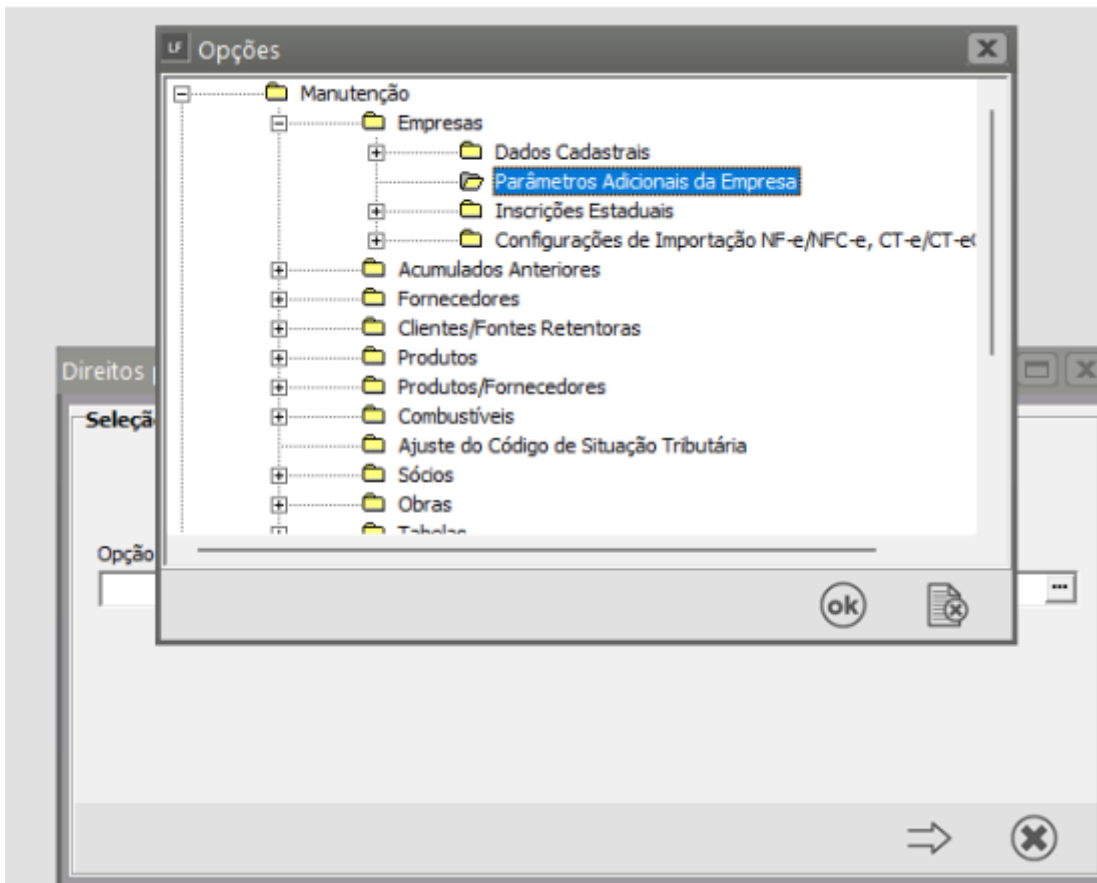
LF Opções

Manutenção
Empresas
Dados Cadastrais
Parâmetros Adicionais da Empresa
Inscrições Estaduais
Configurações de Importação NF-e/NFC-e, CT-e/CT-e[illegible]
Acumulados Anteriores
Fornecedores
Clientes/Fontes Retentoras
Produtos
Produtos/Fornecedores
Combustíveis
Ajuste do Código de Situação Tributária
Sócios
Obras
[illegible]

ok

Direitos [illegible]
Seleç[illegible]
Opçõ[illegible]
...